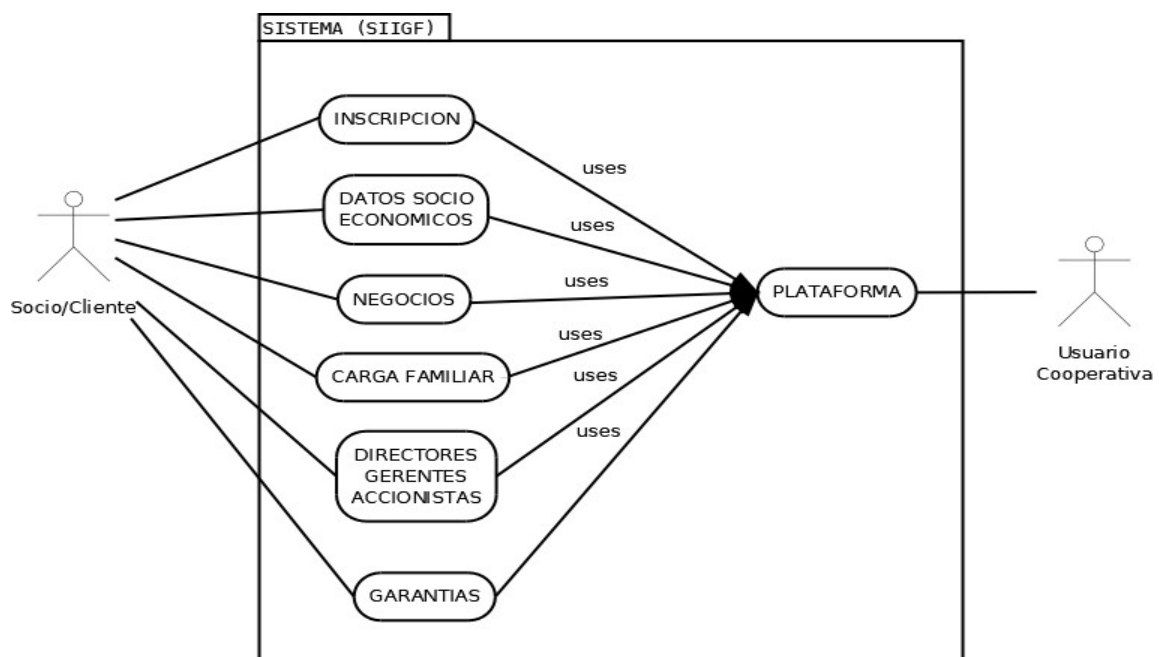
SISTEMA (SIIGF)

Socio/Cliente

INSCRIPCION

DATOS SOCIO ECONOMICOS

NEGOCIOS

CARGA FAMILIAR

DIRECTORES GERENTES ACCIONISTAS

GARANTIAS

uses

uses

uses

uses

uses

uses

PLATAFORMA

Usuario Cooperativa